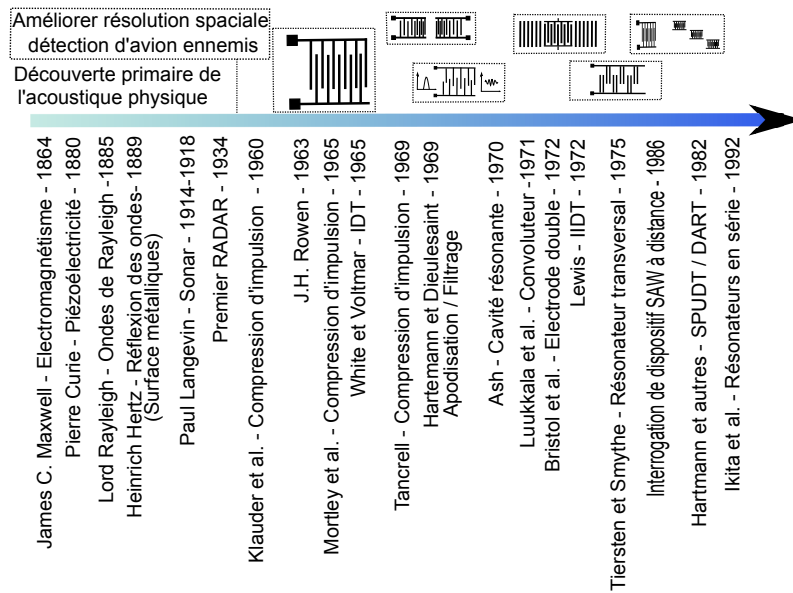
Améliorer résolution spaciale détection d'avion ennemis

Découverte primaire de l'acoustique physique

James C. Maxwell - Electromagnétisme - 1864
Pierre Curie - Piézoélectricité - 1880
Lord Rayleigh - Ondes de Rayleigh -1885
Heinrich Hertz - Réflexion des ondes- 1889 (Surface métalliques)
Paul Langevin - Sonar - 1914-1918
Premier RADAR - 1934
Klauder et al. - Compression d'impulsion - 1960
J.H. Rowen - 1963
Mortley et al. - Compression d'impulsion - 1965
White et Voltmar - IDT - 1965
Tancrell - Compression d'impulsion - 1969
Hartemann et Dieulesaint - 1969 Apodisation / Filtrage
Ash - Cavité résonante - 1970
Luukkala et al. - Convoluteur -1971
Bristol et al. - Electrode double - 1972
Lewis - IIDT - 1972
Tiersten et Smythe - Résonateur transversal - 1975
Interrogation de dispositif SAW à distance - 1986
Hartmann et autres - SPUDT / DART - 1982
Ikita et al. - Résonateurs en série - 1992